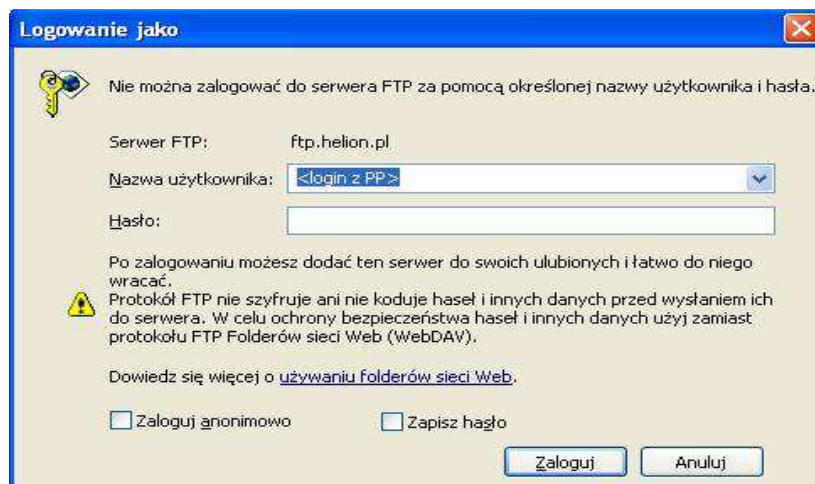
Logowanie jako

Nie można zalogować do serwera FTP za pomocą określonej nazwy użytkownika i hasła.

Serwer FTP: ftp.helion.pl

Nazwa użytkownika: <login z PP>

Hasło:

Po zalogowaniu możesz dodać ten serwer do swoich ulubionych i łatwo do niego wracać.

Protokół FTP nie szyfruje ani nie koduje haseł i innych danych przed wysłaniem ich do serwera. W celu ochrony bezpieczeństwa haseł i innych danych użyj zamiast protokołu FTP Folderów sieci Web (WebDAV).

Dowiedz się więcej o używaniu folderów sieci Web.

Zaloguj anonimowo

Zapisz hasło

Zaloguj

Anuluj